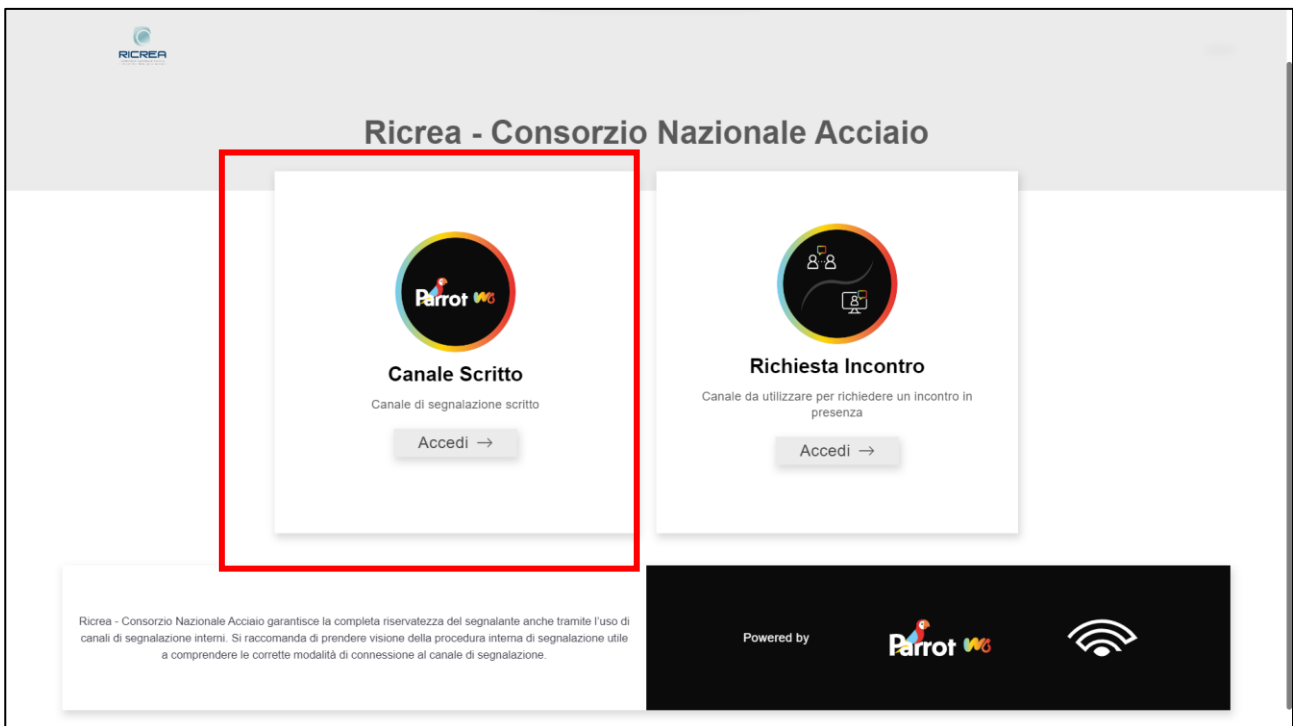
RICREA

Ricrea - Consorzio Nazionale Acciaio

Parrot WB

Canale Scritto

Canale di segnalazione scritto

Accedi →

Richiesta Incontro

Canale da utilizzare per richiedere un incontro in presenza

Accedi →

Ricrea - Consorzio Nazionale Acciaio garantisce la completa riservatezza del segnalante anche tramite l'uso di canali di segnalazione interni. Si raccomanda di prendere visione della procedura interna di segnalazione utile a comprendere le corrette modalità di connessione al canale di segnalazione.

Powered by

Parrot WB